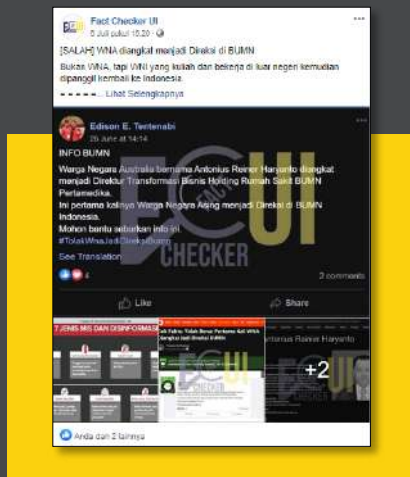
Fact Checker UI
6 Juli pukul 10.20 · 

[SALAH] WNA diangkat menjadi Direksi di BUMN

Bukan WNA, tapi WNI yang kuliah dan bekerja di luar negeri kemudian dipanggil kembali ke Indonesia.

= = = = = ... Lihat Selengkapnya

Edison E. Tentenabi
25 June at 14:14

INFO BUMN

Warga Negara Australia bernama Antonius Reiner Haryanto diangkat menjadi Direktur Transformasi Bisnis Holding Rumah Sakit BUMN Pertamedika.
Ini pertama kalinya Warga Negara Asing menjadi Direksi di BUMN Indonesia.
Mohon bantu sebarkan info ini
#TolakWnaJadiDireksiBumn

See Translation

FCUI CHECKER

4

2 comments

Like

Share

7 JENIS MIS DAN DISINFORMASI

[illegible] Fakta Tidak Benar Pertama Kali WNA Diangkat Jadi Direksi BUMN

Antonius Reiner Haryanto

+2

Anda dan 2 lainnya